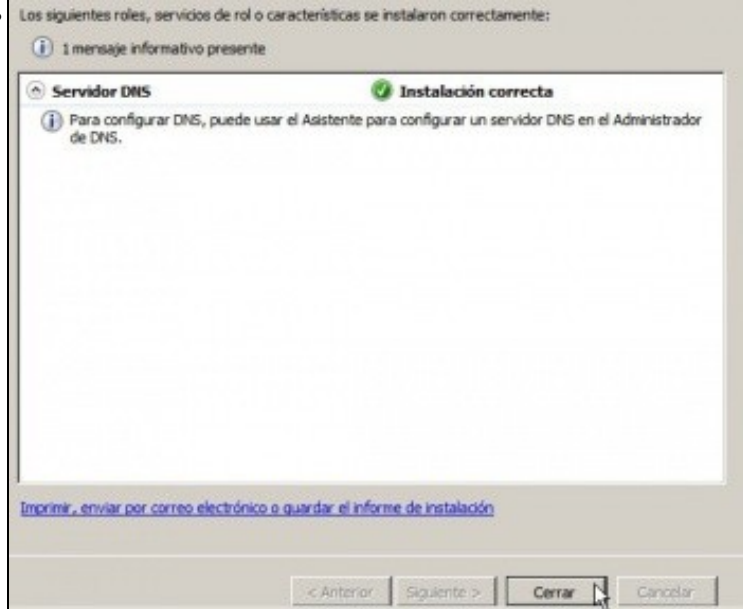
Los siguientes roles, servicios de rol o características se instalaron correctamente:

1 mensaje informativo presente

Servidor DNS

Instalación correcta

Para configurar DNS, puede usar el Asistente para configurar un servidor DNS en el Administrador de DNS.

Imprimir, enviar por correo electrónico o guardar el informe de instalación

< Anterior

Siguiente >

Cerrar

Cancelar